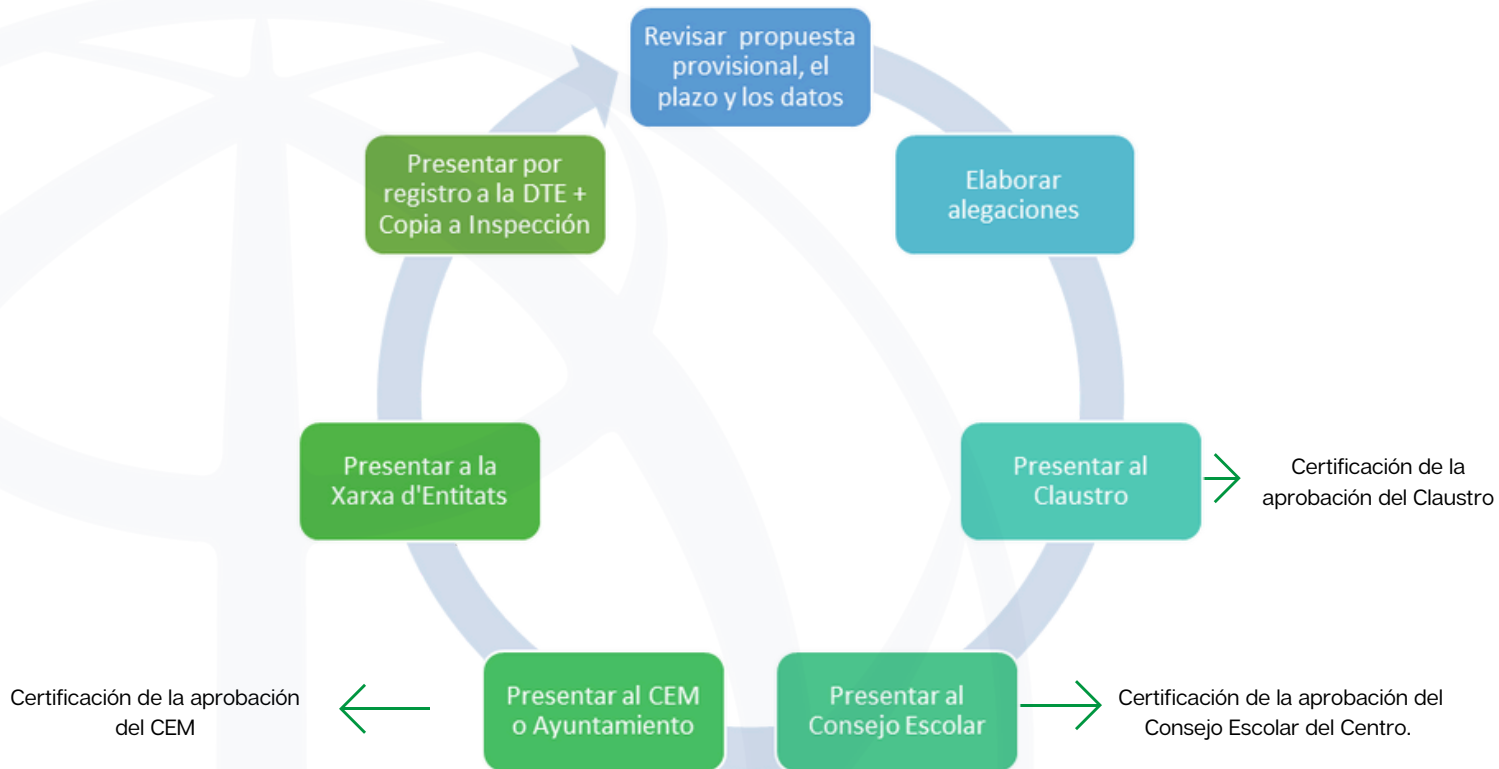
Revisar propuesta provisional, el plazo y los datos

Elaborar alegaciones

Presentar al Claustro

Certificación de la aprobación del Claustro

Presentar al Consejo Escolar

Certificación de la aprobación del Consejo Escolar del Centro.

Presentar al CEM o Ayuntamiento

Certificación de la aprobación del CEM

Presentar a la Xarxa d'Entitats

Presentar por registro a la DTE + Copia a Inspección